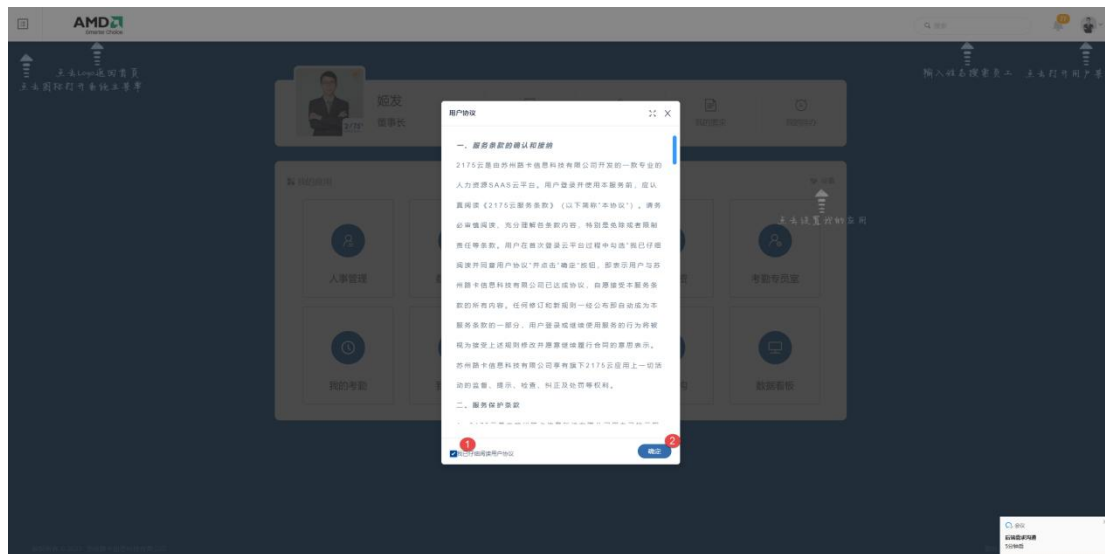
AMD
Smarter Choice

Q 搜索

点击Logo返回首页
点击图标打开系统菜单

模糊搜索搜索员工 点击打开用户菜单

殷发
董事长

我的简历
我的日历

我的应用

设置

点击设置我的应用

人事管理

考勤专员室

我的考勤

数据看板

用户协议

一、服务条款的确认和接纳

2175云是由苏州路卡信息科技有限公司开发的一款专业的人力资源SAAS云平台。用户登录并使用本服务前，应认真阅读《2175云服务条款》（以下简称"本协议"），请务必审慎阅读、充分理解各条款内容，特别是免除或者限制责任等条款。用户在首次登录云平台过程中勾选"我已仔细阅读并同意用户协议"并点击"确定"按钮，即表示用户与苏州路卡信息科技有限公司已达成协议，自愿接受本服务条款的所有内容。任何修订和新规则一经公布即自动成为本服务条款的一部分。用户登录或继续使用服务的行为将被视为接受上述规则修改并愿意继续履行合同的意思表示。苏州路卡信息科技有限公司享有旗下2175云应用上一切活动的监督、提示、检查、纠正及处罚等权利。

二、服务保护条款

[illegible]

1
我已仔细阅读用户协议

2
确定

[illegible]
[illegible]
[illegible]